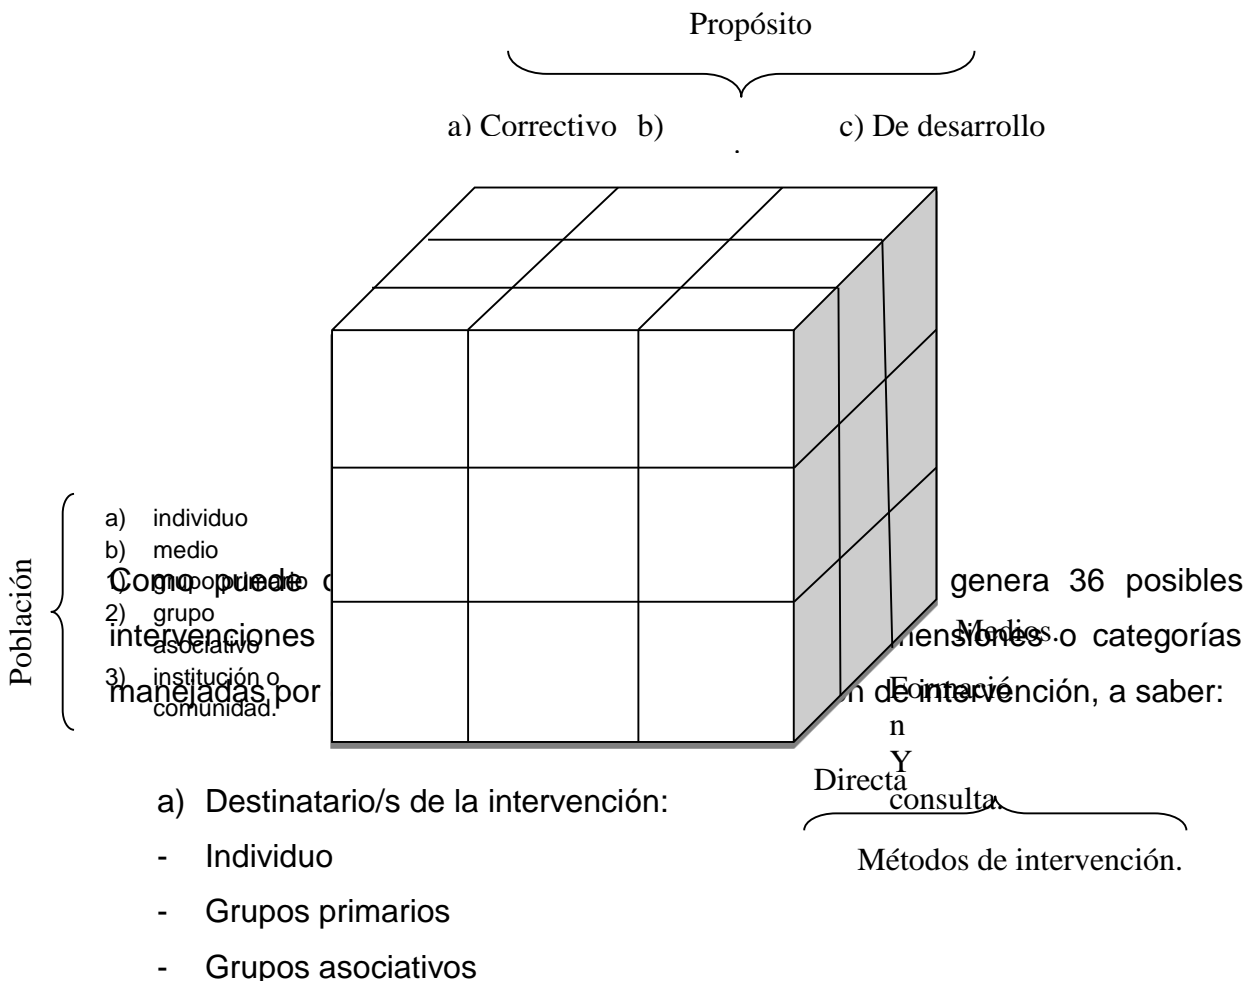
Propósito

a) Correctivo b) c) De desarrollo

Población

a) individuo
b) medio
1) grupo primario
2) grupo asociativo
3) institución o comunidad.

Como puede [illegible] genera 36 posibles intervenciones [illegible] dimensiones o categorías manejadas por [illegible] de intervención, a saber:

Medios.
Formación
Y
consulta.
Directa

Métodos de intervención.

a) Destinatario/s de la intervención:
- Individuo
- Grupos primarios
- Grupos asociativos